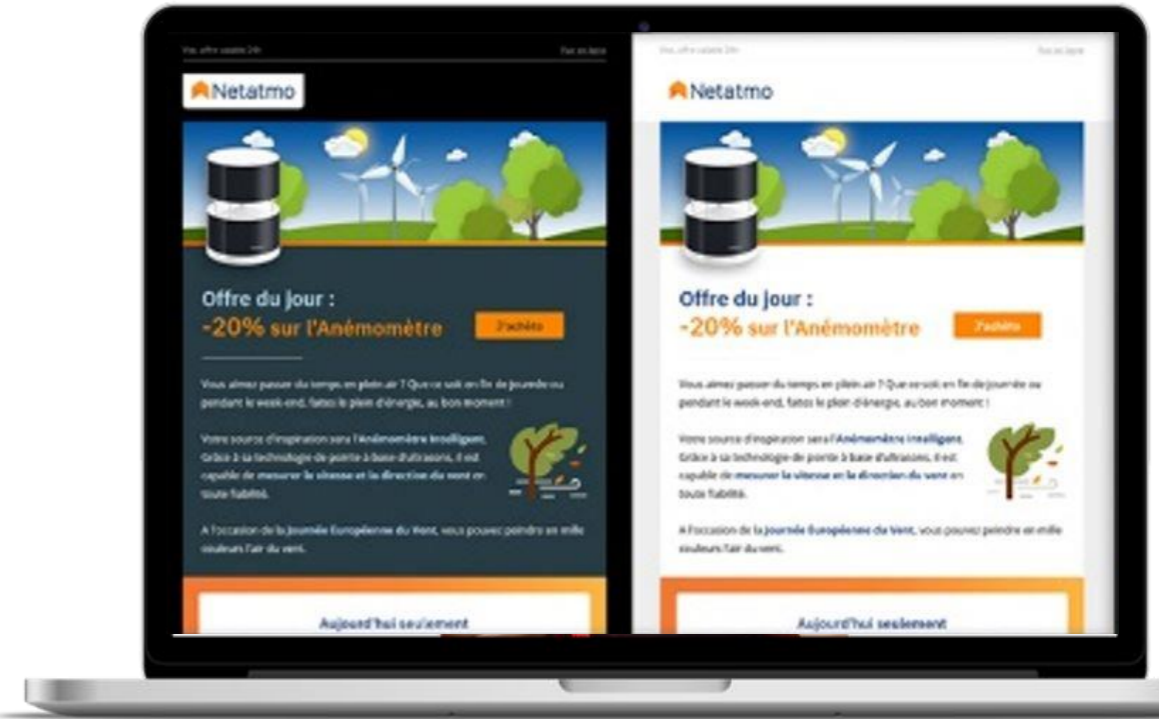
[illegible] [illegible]

Netatmo

Offre du jour :
-20% sur l'Anémomètre

J'achète

Vous aimez passer du temps en plein air ? Que ce soit en fin de journée ou pendant le week-end, faites le plein d'énergie, au bon moment !

Votre source d'inspiration sera l'Anémomètre Intelligent. Grâce à sa technologie de pointe à base d'ultrasons, il est capable de mesurer la vitesse et la direction du vent en toute fiabilité.

A l'occasion de la Journée Européenne du Vent, vous pouvez peindre en mille couleurs l'air du vent.

Aujourd'hui seulement

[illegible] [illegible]

Netatmo

Offre du jour :
-20% sur l'Anémomètre

J'achète

Vous aimez passer du temps en plein air ? Que ce soit en fin de journée ou pendant le week-end, faites le plein d'énergie, au bon moment !

Votre source d'inspiration sera l'Anémomètre Intelligent. Grâce à sa technologie de pointe à base d'ultrasons, il est capable de mesurer la vitesse et la direction du vent en toute fiabilité.

A l'occasion de la Journée Européenne du Vent, vous pouvez peindre en mille couleurs l'air du vent.

Aujourd'hui seulement